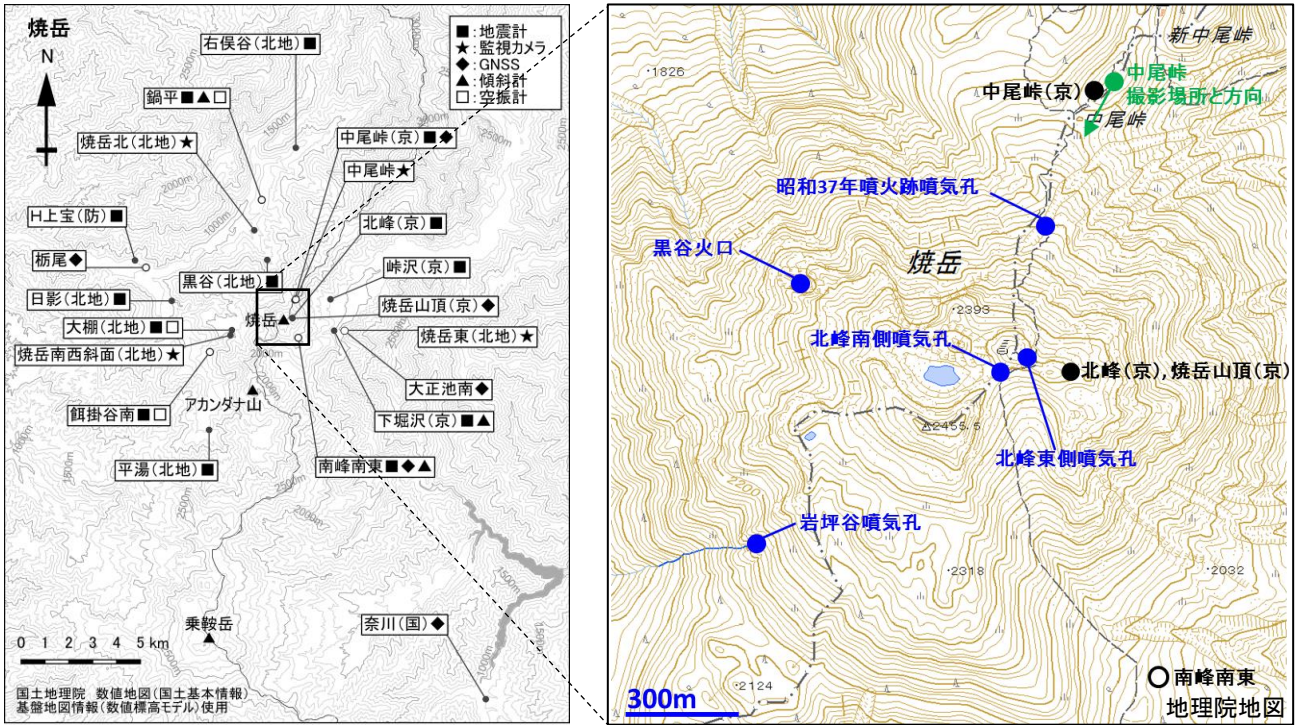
焼岳

N

■:地震計
★:監視カメラ
◆:GNSS
▲:傾斜計
□:空振計

右俣谷(北地)■
鍋平■▲□
焼岳北(北地)★
中尾峠(京)■◆
中尾峠★
H上宝(防)■
北峰(京)■
栃尾◆
峠沢(京)■
黒谷(北地)■
日影(北地)■
焼岳山頂(京)◆
焼岳
大棚(北地)■□
焼岳東(北地)★
焼岳南西斜面(北地)★
大正池南◆
餌掛谷南■□
アカンダナ山
下堀沢(京)■▲
南峰南東■◆▲
平湯(北地)■
乗鞍岳
奈川(国)◆

1500m
2000m
1000m
2500m

0 1 2 3 4 5 km

国土地理院 数値地図(国土基本情報)
基盤地図情報(数値標高モデル)使用

新中尾峠
1826
中尾峠(京)
中尾峠
撮影場所と方向
中尾峠
昭和37年噴火跡噴気孔
黒谷火口
焼岳
2393
北峰南側噴気孔
北峰(京),焼岳山頂(京)
2455.5
北峰東側噴気孔
2200
岩坪谷噴気孔
2318
2032
2124
南峰南東
300m
地理院地図